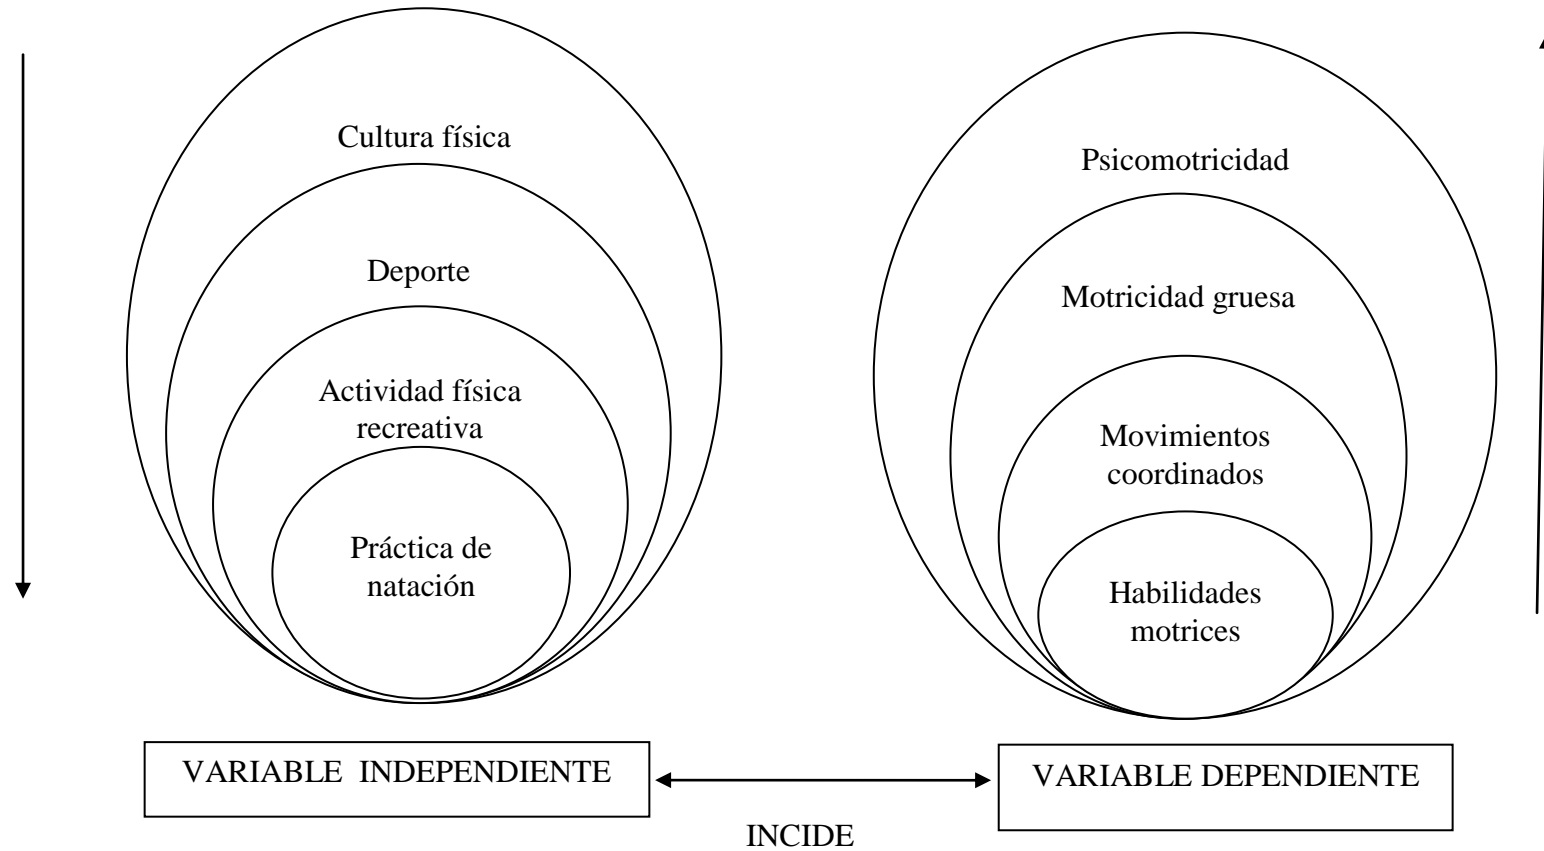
Cultura física

Deporte

Actividad física recreativa

Práctica de natación

Psicomotricidad

Motricidad gruesa

Movimientos coordinados

Habilidades motrices

VARIABLE INDEPENDIENTE

VARIABLE DEPENDIENTE

INCIDE